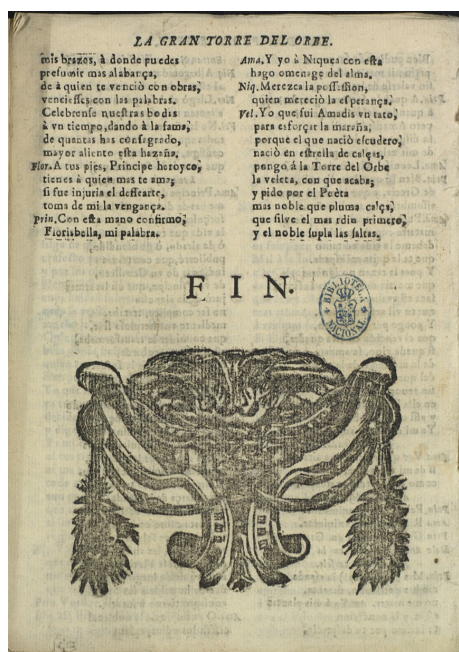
LA GRAN TORRE DEL ORBE.

mis braços, à donde puedes
presumir mas alabança,
de à quien te venciò con obras,
venciesses con las palabras.
Celebrense nuestras bodas
à vn tiempo, dando à la fama,
de quantas has consagrado,
mayor aliento esta hazaña.
Flor. A tus pies, Principe heroyco,
tienes à quien mas te ama;
si fue injuria el defearte,
toma de mi la vengança.
Prin. Con esta mano confirmo,
Florisbella, mi palabra.

Ama. Y yo à Niquea con esta
hago omenage del alma.
Niq. Merezca la possession,
quien mereciò la esperança.
Vel. Yo que fui Amadis vn rato,
para esforçar la maraña,
porque el que naciò escudero,
naciò en estrella de calças,
pongo à la Torre del Orbe
la veleta, con que acaba;
y pido por el Poeta
mas noble que pluma calça,
que sirve el mas rdin primero,
y el noble supla las faltas.

FIN.

BIBLIOTECA NACIONAL